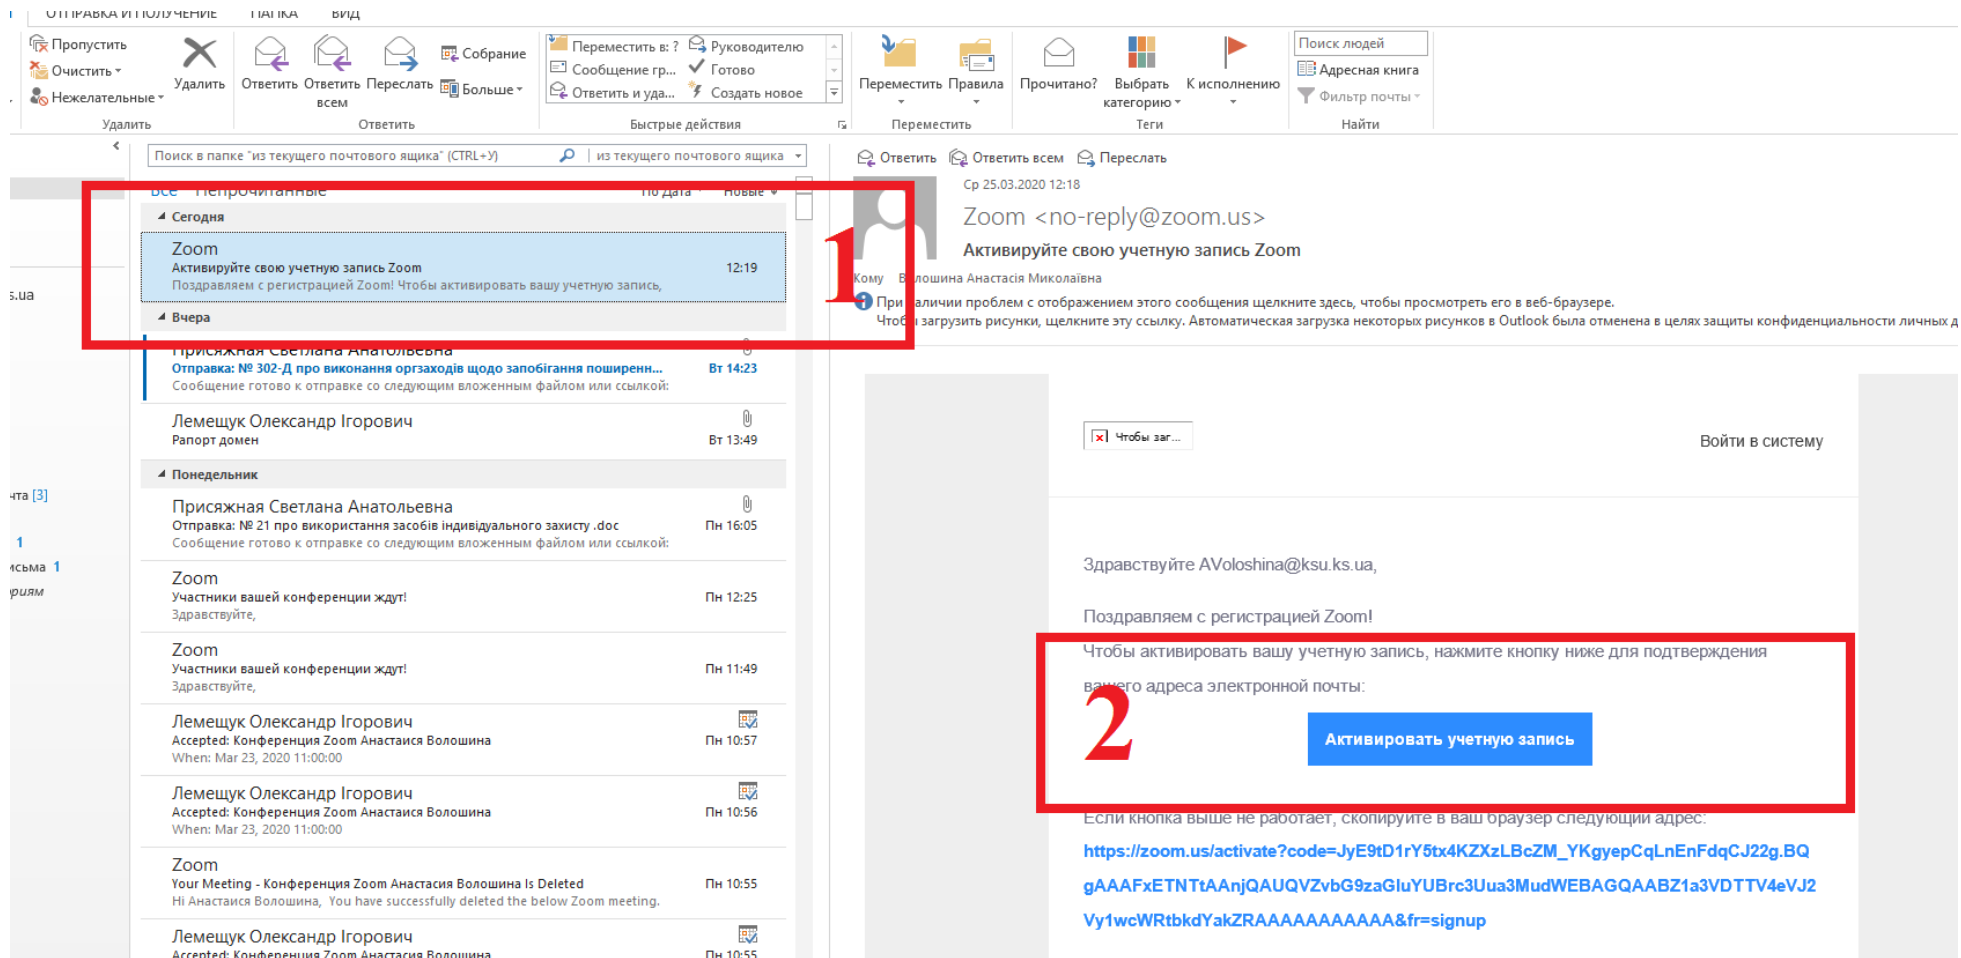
ОТПРАВКА И ПОЛУЧЕНИЕ ПАПКА ВИД

Пропустить
Очистить
Нежелательные
Удалить
Удалить

Ответить
Ответить всем
Переслать
Собрание
Больше
Ответить

Переместить в: ?
Сообщение гр...
Ответить и уда...
Руководителю
Готово
Создать новое
Быстрые действия

Переместить
Правила
Переместить

Прочитано?
Выбрать категорию
К исполнению
Теги

Поиск людей
Адресная книга
Фильтр почты
Найти

Поиск в папке "из текущего почтового ящика" (CTRL+У)
из текущего почтового ящика

Все Непрочитанные По дата Новые

Сегодня

Zoom
Активируйте свою учетную запись Zoom 12:19
Поздравляем с регистрацией Zoom! Чтобы активировать вашу учетную запись,

Вчера

Присяжная Светлана Анатольевна
Отправка: № 302-Д про виконання оргзаходів щодо запобігання поширенн... Вт 14:23
Сообщение готово к отправке со следующим вложенным файлом или ссылкой:

Лемещук Олександр Ігорович
Рапорт домен Вт 13:49

Понедельник

Присяжная Светлана Анатольевна
Отправка: № 21 про використання засобів індивідуального захисту .doc Пн 16:05
Сообщение готово к отправке со следующим вложенным файлом или ссылкой:

Zoom
Участники вашей конференции ждут! Пн 12:25
Здравствуйте,

Zoom
Участники вашей конференции ждут! Пн 11:49
Здравствуйте,

Лемещук Олександр Ігорович
Accepted: Конференция Zoom Анастаися Волошина Пн 10:57
When: Mar 23, 2020 11:00:00

Лемещук Олександр Ігорович
Accepted: Конференция Zoom Анастаися Волошина Пн 10:56
When: Mar 23, 2020 11:00:00

Zoom
Your Meeting - Конференция Zoom Анастасия Волошина Is Deleted Пн 10:55
Hi Анастасия Волошина, You have successfully deleted the below Zoom meeting.

Лемещук Олександр Ігорович
Accepted: Конференция Zoom Анастасия Волошина Пн 10:55

s.ua
чта [3]
1
исьма 1
риям

1

Ответить Ответить всем Переслать

Ср 25.03.2020 12:18
Zoom <no-reply@zoom.us>
Активируйте свою учетную запись Zoom
Кому Волошина Анастасія Миколаївна
При наличии проблем с отображением этого сообщения щелкните здесь, чтобы просмотреть его в веб-браузере.
Чтобы загрузить рисунки, щелкните эту ссылку. Автоматическая загрузка некоторых рисунков в Outlook была отменена в целях защиты конфиденциальности личных д

Чтобы заг...
Войти в систему

Здравствуйте AVoloshina@ksu.ks.ua,

Поздравляем с регистрацией Zoom!

Чтобы активировать вашу учетную запись, нажмите кнопку ниже для подтверждения вашего адреса электронной почты:

2

Активировать учетную запись

Если кнопка выше не работает, скопируйте в ваш браузер следующий адрес:
https://zoom.us/activate?code=JyE9tD1rY5tx4KZXzLBcZM_YKgyepCqLnEnFdqCJ22g.BQgAAAFxETNTtAAnjQAUQVZvbG9zaGluYUBrc3Uua3MudWEBAGQAABZ1a3VDTTV4eVJ2Vy1wcWRtbkdYakZRAAAAAAAAAAAA&fr=signup